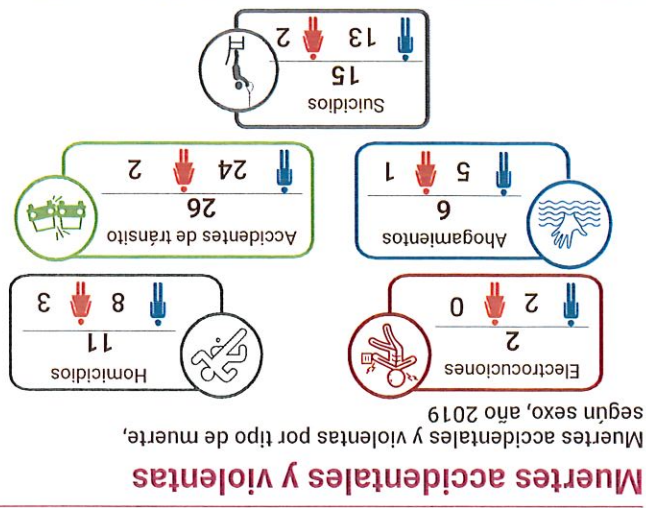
Muertes accidentales y violentas

Muertes accidentales y violentas por tipo de muerte, según sexo, año 2019

Electrocuciones
2
2 0

Homicidios
11
8 3

Ahogamientos
6
5 1

Accidentes de tránsito
26
24 2

Suicidios
15
13 2